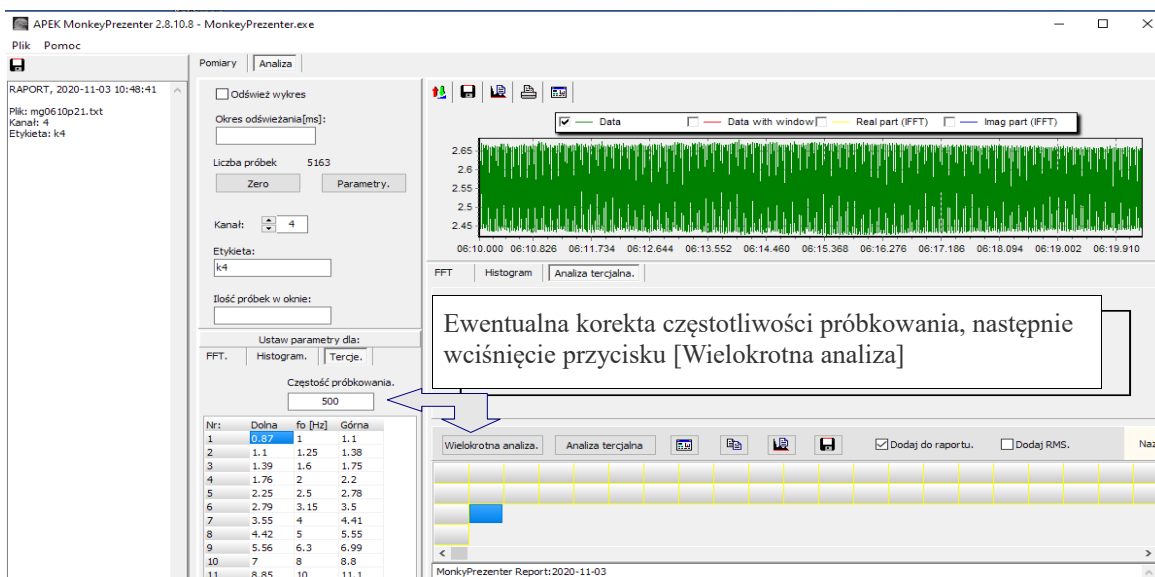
APEK MonkeyPrezenter 2.8.10.8 - MonkeyPrezenter.exe

Plik Pomoc

RAPORT, 2020-11-03 10:48:41

Plik: mg0610p21.txt
Kanał: 4
Etykieta: k4

Pomiary | Analiza

Odśwież wykres

Okres odświeżania[ms]:

Liczba próbek 5163

Zero | Parametry.

Kanał: 4

Etykieta:
k4

Ilość próbek w oknie:

Ustaw parametry dla:
FFT. | Histogram. | Tercje.

Częstość próbkowania.
500

| Nr: | Dolna | fo [Hz] | Górna |
|---|---|---|---|
| 1 | 0.87 | 1 | 1.1 |
| 2 | 1.1 | 1.25 | 1.38 |
| 3 | 1.39 | 1.6 | 1.75 |
| 4 | 1.76 | 2 | 2.2 |
| 5 | 2.25 | 2.5 | 2.78 |
| 6 | 2.79 | 3.15 | 3.5 |
| 7 | 3.55 | 4 | 4.41 |
| 8 | 4.42 | 5 | 5.55 |
| 9 | 5.56 | 6.3 | 6.99 |
| 10 | 7 | 8 | 8.8 |
| 11 | 8.85 | 10 | 11.1 |

Data | Data with window | Real part (IFFT) | Imag part (IFFT)

2.65
2.6
2.55
2.5
2.45

06:10.000 06:10.826 06:11.734 06:12.644 06:13.552 06:14.460 06:15.368 06:16.276 06:17.186 06:18.094 06:19.002 06:19.910

FFT | Histogram | Analiza tercjalna.

Ewentualna korekta częstotliwości próbkowania, następnie wciśnięcie przycisku [Wielokrotna analiza]

Wielokrotna analiza. | Analiza tercjalna | Dodaj do raportu. | Dodaj RMS. | Naz

MonkyPrezenter Report:2020-11-03